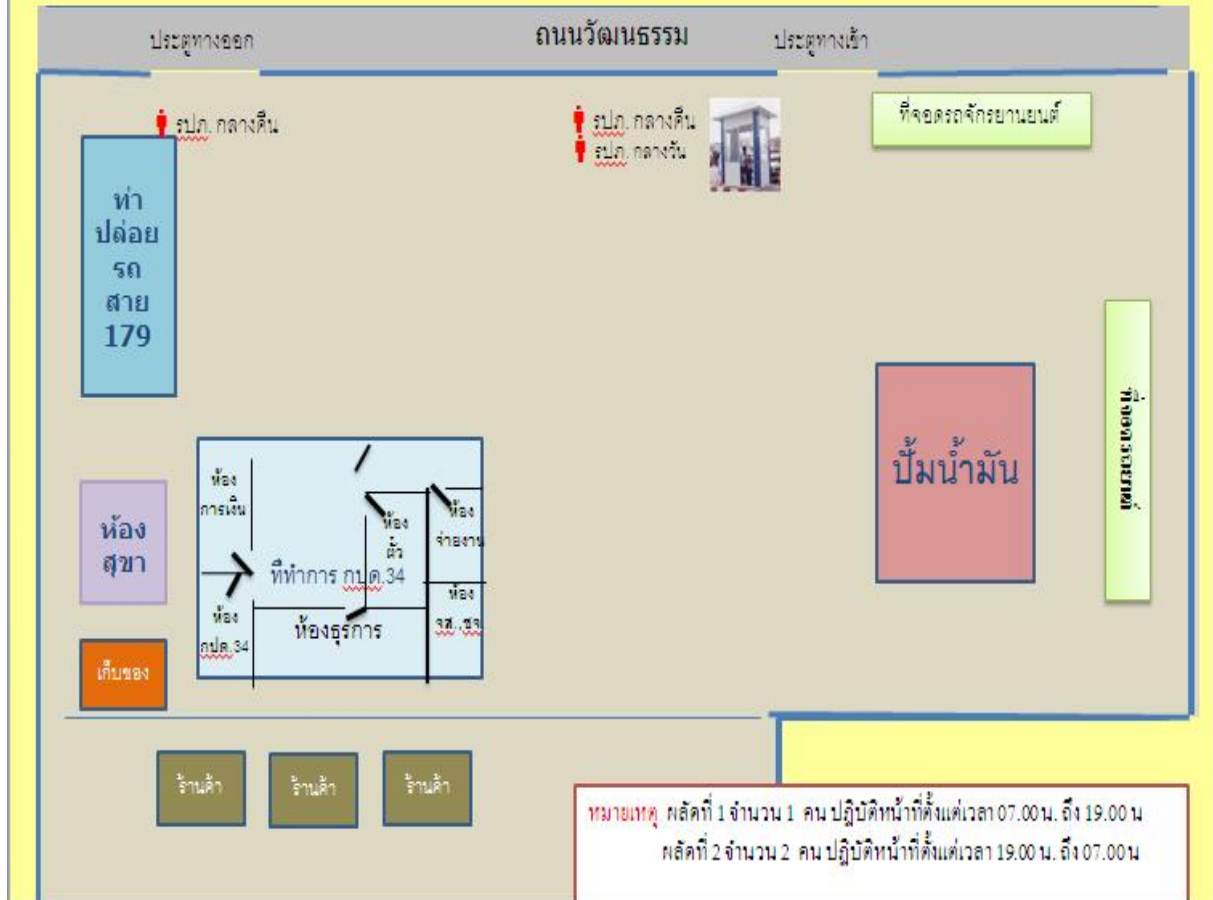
ประตูทางออก ถนนวัฒนธรรม ประตูทางเข้า

รปภ. กลางคืน

รปภ. กลางคืน
รปภ. กลางวัน

ที่จอดรถจักรยานยนต์

ท่า ปล่อย รถ สาย 179

ห้องน้ำชาย

ปั้มน้ำมัน

ห้อง สุขา

ห้อง การเงิน

ห้อง ตั๋ว

ห้อง จ่ายงาน

ที่ทำการ กปด.34

ห้อง จส.ชจ

ห้อง กปด.34

ห้องธุรการ

เก็บของ

ร้านค้า ร้านค้า ร้านค้า

หมายเหตุ ผลัดที่ 1 จำนวน 1 คน ปฏิบัติหน้าที่ตั้งแต่เวลา 07.00น. ถึง 19.00 น
ผลัดที่ 2 จำนวน 2 คน ปฏิบัติหน้าที่ตั้งแต่เวลา 19.00 น. ถึง 07.00 น